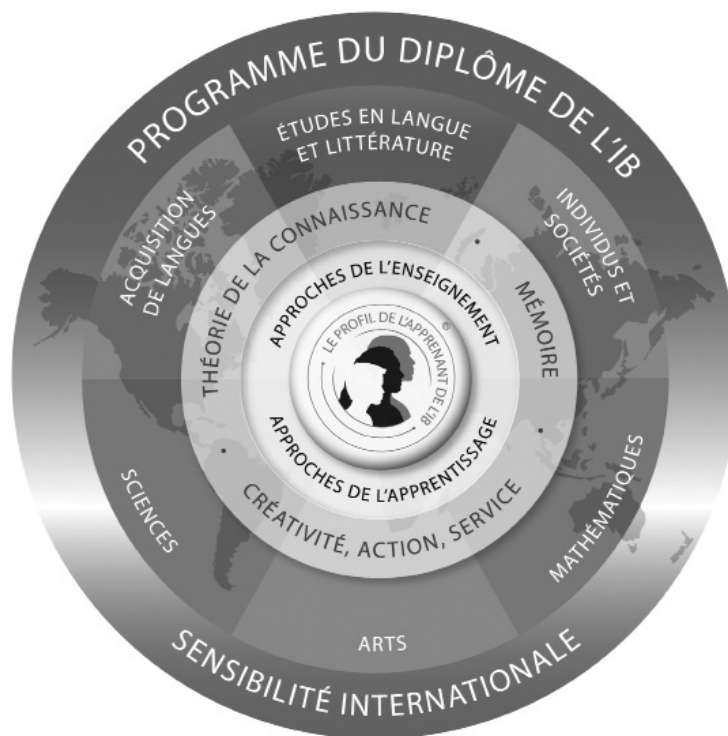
PROGRAMME DU DIPLÔME DE L'IB

ÉTUDES EN LANGUE ET LITTÉRATURE

ACQUISITION DE LANGUES

INDIVIDUS ET SOCIÉTÉS

THÉORIE DE LA CONNAISSANCE

MÉMOIRE

APPROCHES DE L'ENSEIGNEMENT

LE PROFIL DE L'APPRENANT DE L'IB

APPROCHES DE L'APPRENTISSAGE

CRÉATIVITÉ, ACTION, SERVICE

SCIENCES

MATHÉMATIQUES

ARTS

SENSIBILITÉ INTERNATIONALE